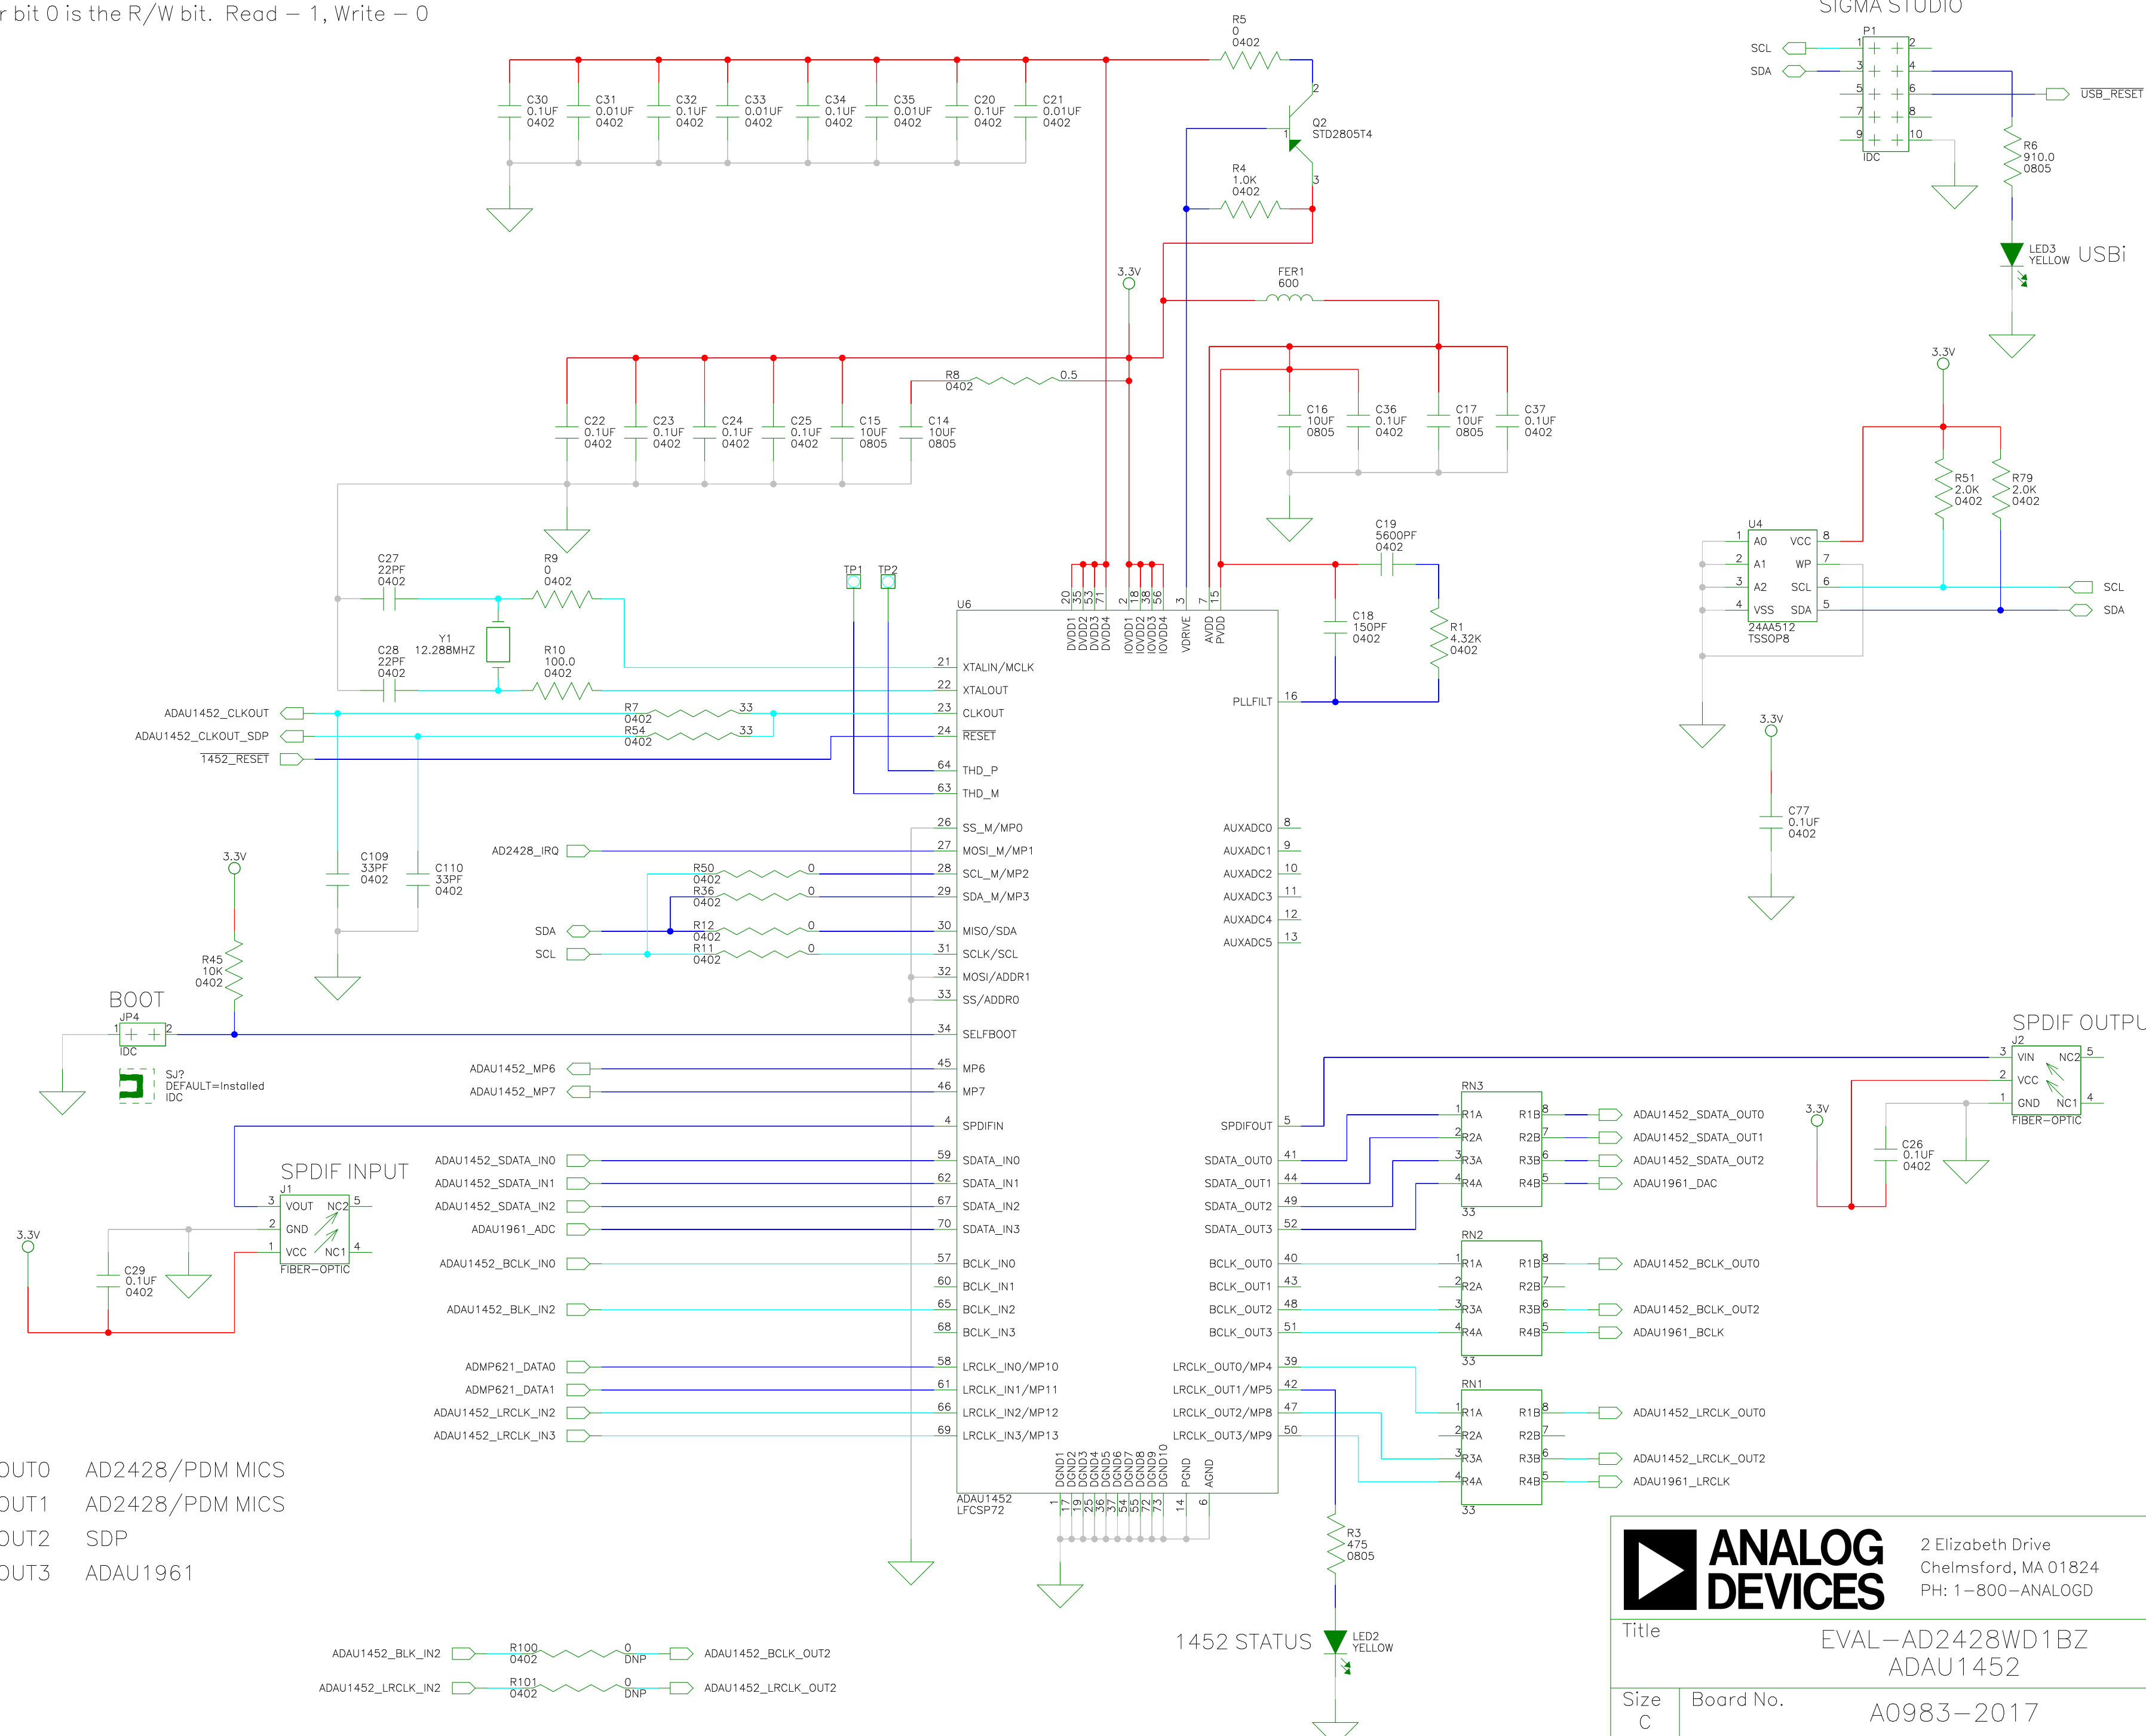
r bit 0 is the R/W bit. Read — 1, Write — 0

SIGMA STUDIO

R5
0
0402

C30 0.1UF 0402
C31 0.01UF 0402
C32 0.1UF 0402
C33 0.01UF 0402
C34 0.1UF 0402
C35 0.01UF 0402
C20 0.1UF 0402
C21 0.01UF 0402

Q2
STD2805T4

R4
1.0K
0402

SCL
SDA
P1
IDC
USB_RESET
R6
910.0
0805
LED3
YELLOW
USBi

3.3V
FER1
600

C22 0.1UF 0402
C23 0.1UF 0402
C24 0.1UF 0402
C25 0.1UF 0402
C15 10UF 0805
C14 10UF 0805
R8
0402
0.5

C16 10UF 0805
C36 0.1UF 0402
C17 10UF 0805
C37 0.1UF 0402

3.3V
R51 2.0K 0402
R79 2.0K 0402

U4
A0 VCC
A1 WP
A2 SCL
VSS SDA
24AA512
TSSOP8
SCL
SDA

C19
5600PF
0402
C18
150PF
0402
R1
4.32K
0402

C27 22PF 0402
R9 0 0402
Y1 12.288MHZ
C28 22PF 0402
R10 100.0 0402
TP1 TP2
U6

DVDD1 DVDD2 DVDD3 DVDD4 IOVDD1 IOVDD2 IOVDD3 IOVDD4 VDRIVE AVDD PVDD

XTALIN/MCLK
XTALOUT
CLKOUT
RESET
THD_P
THD_M
SS_M/MP0
MOSI_M/MP1
SCL_M/MP2
SDA_M/MP3
MISO/SDA
SCLK/SCL
MOSI/ADDR1
SS/ADDR0
SELFBOOT
MP6
MP7
SPDIFIN
SDATA_IN0
SDATA_IN1
SDATA_IN2
SDATA_IN3
BCLK_IN0
BCLK_IN1
BCLK_IN2
BCLK_IN3
LRCLK_IN0/MP10
LRCLK_IN1/MP11
LRCLK_IN2/MP12
LRCLK_IN3/MP13

PLLFILT
AUXADC0
AUXADC1
AUXADC2
AUXADC3
AUXADC4
AUXADC5
SPDIFOUT
SDATA_OUT0
SDATA_OUT1
SDATA_OUT2
SDATA_OUT3
BCLK_OUT0
BCLK_OUT1
BCLK_OUT2
BCLK_OUT3
LRCLK_OUT0/MP4
LRCLK_OUT1/MP5
LRCLK_OUT2/MP8
LRCLK_OUT3/MP9

DGND1 DGND2 DGND3 DGND4 DGND5 DGND6 DGND7 DGND8 DGND9 DGND10 PGND AGND
ADAU1452
LFCSP72

ADAU1452_CLKOUT
ADAU1452_CLKOUT_SDP
1452_RESET
R7 0402 33
R54 0402 33

3.3V
C77
0.1UF
0402

3.3V
C109 33PF 0402
C110 33PF 0402
AD2428_IRQ
R50 0402 0
R36 0402 0
SDA
SCL
R12 0402 0
R11 0402 0
R45
10K
0402
BOOT
JP4
IDC
SJ?
DEFAULT=Installed
IDC
ADAU1452_MP6
ADAU1452_MP7

SPDIF OUTPU
J2
VIN NC2
VCC
GND NC1
FIBER—OPTIC
3.3V
C26
0.1UF
0402

RN3
R1A R1B
R2A R2B
R3A R3B
R4A R4B
ADAU1452_SDATA_OUT0
ADAU1452_SDATA_OUT1
ADAU1452_SDATA_OUT2
ADAU1961_DAC

SPDIF INPUT
J1
VOUT NC2
GND
VCC NC1
FIBER—OPTIC
3.3V
C29
0.1UF
0402

ADAU1452_SDATA_IN0
ADAU1452_SDATA_IN1
ADAU1452_SDATA_IN2
ADAU1961_ADC
ADAU1452_BCLK_IN0
ADAU1452_BLK_IN2
ADMP621_DATA0
ADMP621_DATA1
ADAU1452_LRCLK_IN2
ADAU1452_LRCLK_IN3

RN2
ADAU1452_BCLK_OUT0
ADAU1452_BCLK_OUT2
ADAU1961_BCLK
RN1
ADAU1452_LRCLK_OUT0
ADAU1452_LRCLK_OUT2
ADAU1961_LRCLK

OUT0 AD2428/PDM MICS
OUT1 AD2428/PDM MICS
OUT2 SDP
OUT3 ADAU1961

R3
475
0805
1452 STATUS
LED2
YELLOW

ADAU1452_BLK_IN2 R100 0402 0 DNP ADAU1452_BCLK_OUT2
ADAU1452_LRCLK_IN2 R101 0402 0 DNP ADAU1452_LRCLK_OUT2

ANALOG DEVICES
2 Elizabeth Drive
Chelmsford, MA 01824
PH: 1—800—ANALOGD
Title
EVAL—AD2428WD1BZ
ADAU1452
Size
C
Board No.
A0983—2017